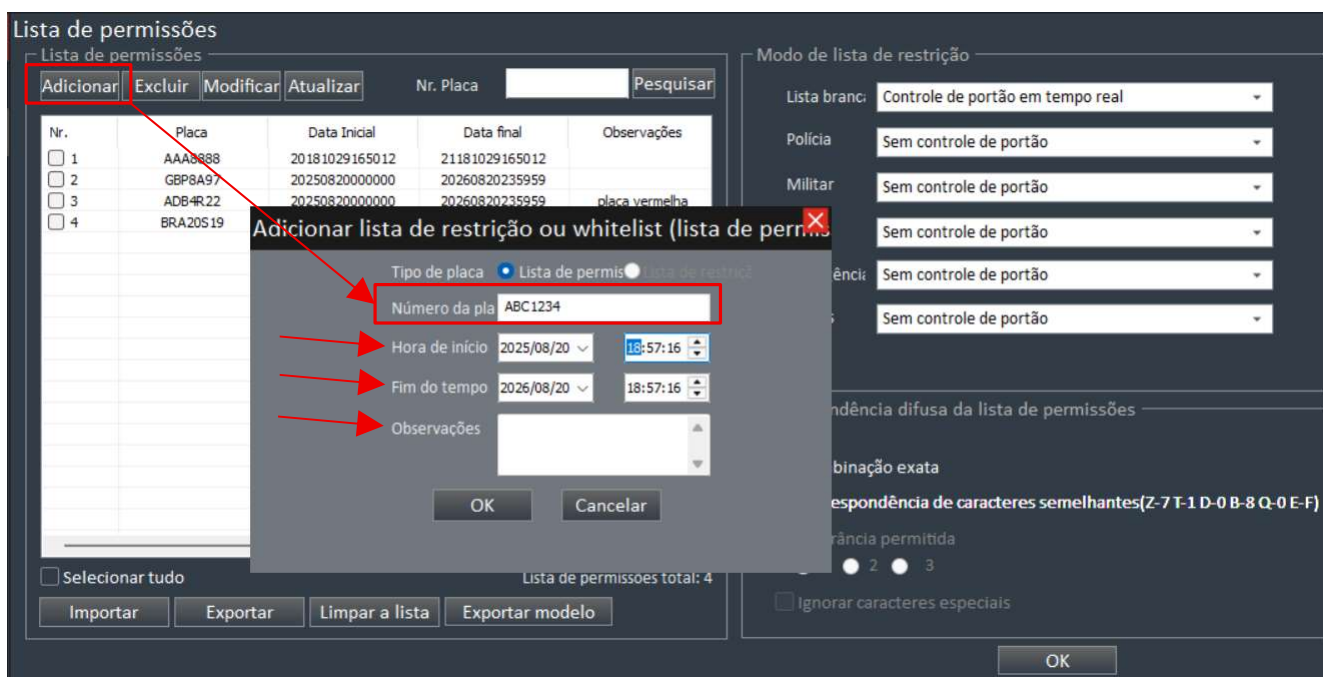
Lista de permissões

Lista de permissões

Adicionar Excluir Modificar Atualizar Nr. Placa Pesquisar

| Nr. | Placa | Data Inicial | Data final | Observações |
|---|---|---|---|---|
| 1 | AAA8888 | 20181029165012 | 21181029165012 | |
| 2 | GBP8A97 | 20250820000000 | 20260820235959 | |
| 3 | ADB4R22 | 20250820000000 | 20260820235959 | placa vermelha |
| 4 | BRA20S19 | | | |

Selecionar tudo

Lista de permissões total: 4

Importar Exportar Limpar a lista Exportar modelo

Modo de lista de restrição

Lista branc: Controle de portão em tempo real

Polícia: Sem controle de portão

Militar: Sem controle de portão

Sem controle de portão

ênci: Sem controle de portão

Sem controle de portão

ndência difusa da lista de permissões

binação exata

espondência de caracteres semelhantes(Z-7 T-1 D-0 B-8 Q-0 E-F)

rância permitida

2 3

Ignorar caracteres especiais

OK

Adicionar lista de restrição ou whitelist (lista de perm

Tipo de placa Lista de permis Lista de restriç

Número da pla ABC1234

Hora de início 2025/08/20 18:57:16

Fim do tempo 2026/08/20 18:57:16

Observações

OK Cancelar